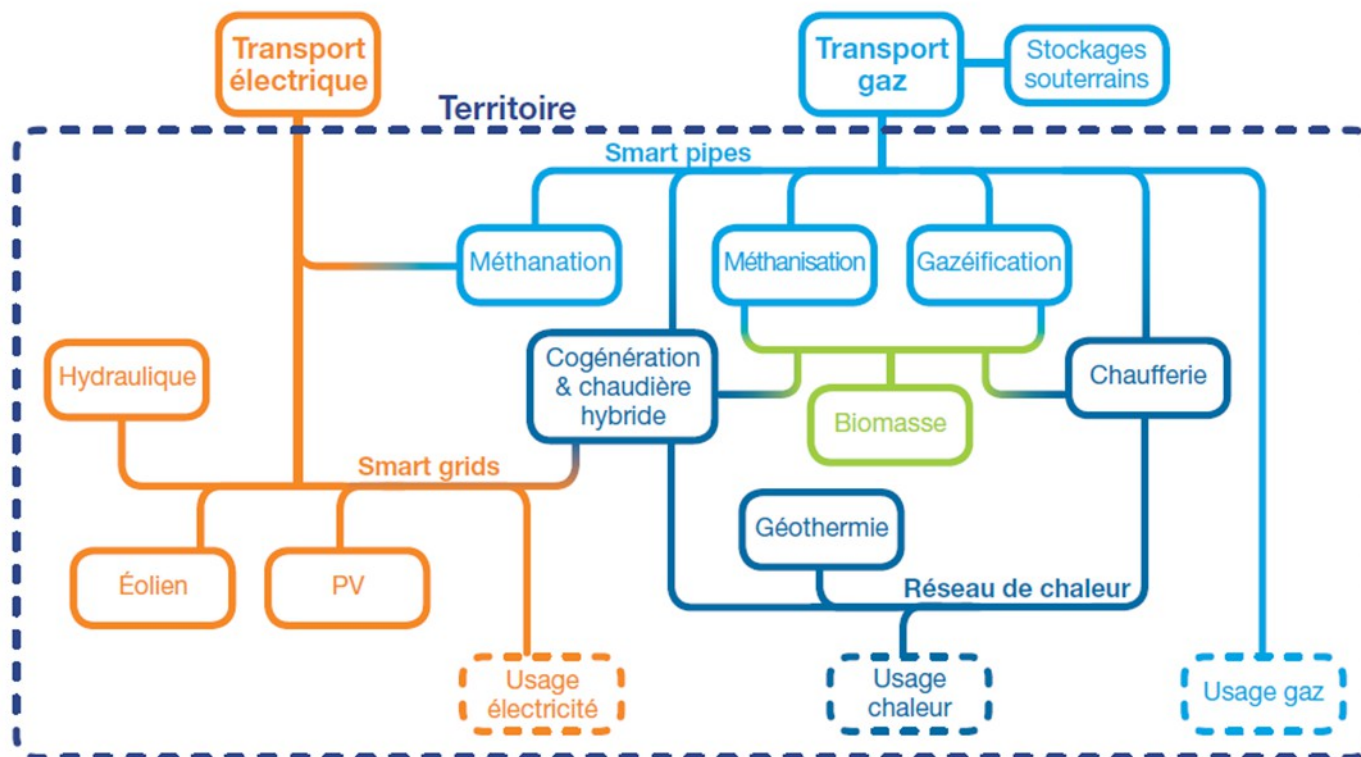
Transport électrique

Transport gaz

Stockages souterrains

Territoire

Smart pipes

Méthanation

Méthanisation

Gazéification

Hydraulique

Cogénération & chaudière hybride

Biomasse

Chaufferie

Smart grids

Géothermie

Éolien

PV

Réseau de chaleur

Usage électricité

Usage chaleur

Usage gaz